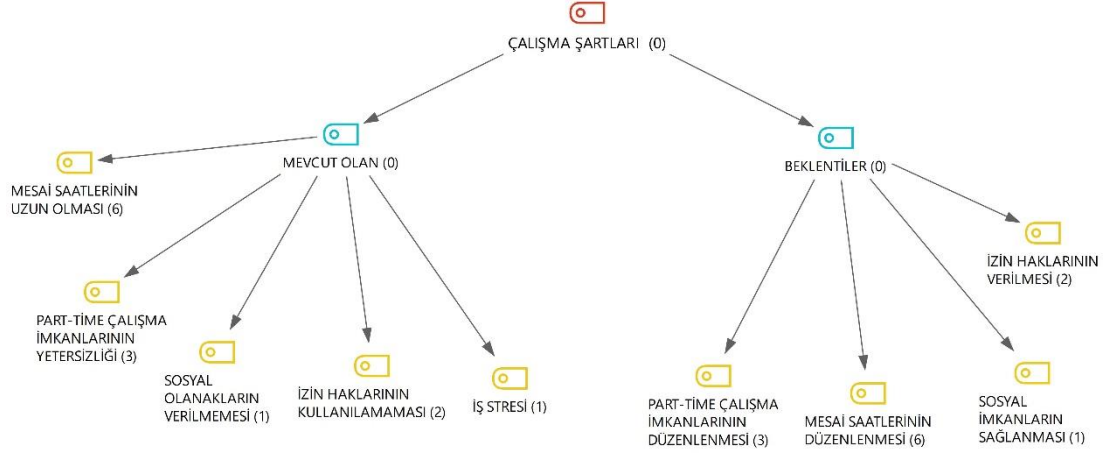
ÇALIŞMA ŞARTLARI (0)

MEVCUT OLAN (0)

BEKLENTİLER (0)

MESAİ SAATLERİNİN UZUN OLMASI (6)

İZİN HAKLARININ VERİLMESİ (2)

PART-TİME ÇALIŞMA İMKANLARININ YETERSİZLİĞİ (3)

SOSYAL OLANAKLARIN VERİLMEMESİ (1)

İZİN HAKLARININ KULLANILAMAMASI (2)

İŞ STRESİ (1)

PART-TİME ÇALIŞMA İMKANLARININ DÜZENLENMESİ (3)

MESAİ SAATLERİNİN DÜZENLENMESİ (6)

SOSYAL İMKANLARIN SAĞLANMASI (1)